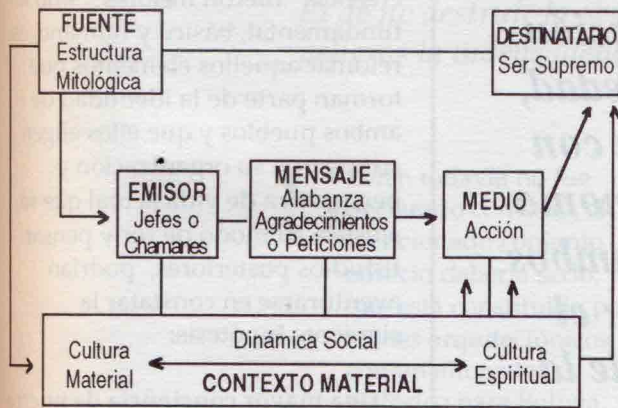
FUENTE
Estructura Mitológica

DESTINATARIO
Ser Supremo

EMISOR
Jefes o Chamanes

MENSAJE
Alabanza Agradecimientos o Peticiones

MEDIO
Acción

Cultura Material

Dinámica Social

Cultura Espiritual

CONTEXTO MATERIAL